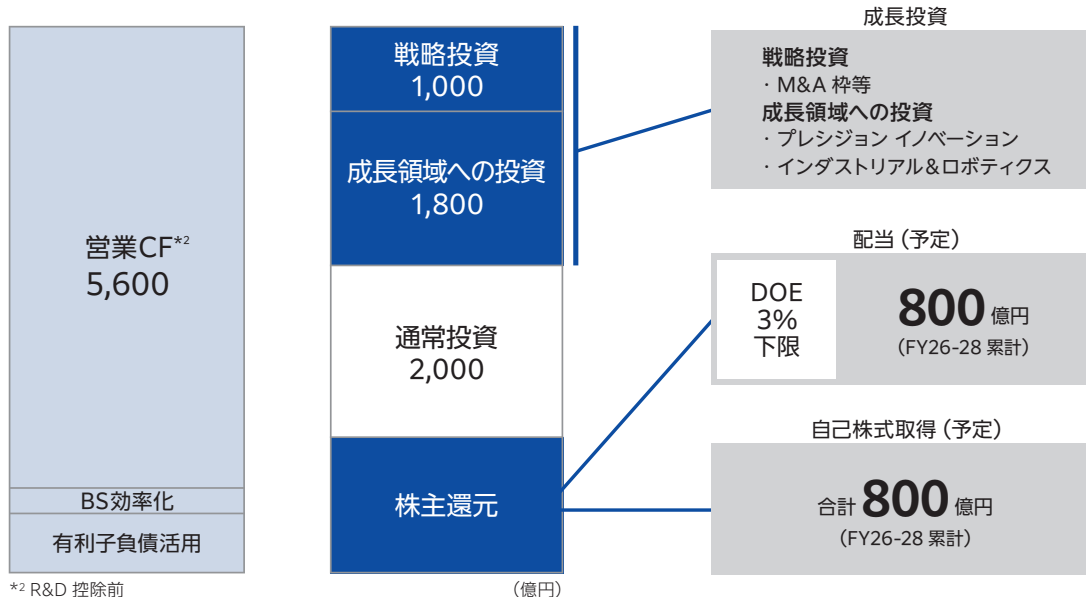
営業CF$^{*2}$
5,600

BS効率化

有利子負債活用

戦略投資
1,000

成長領域への投資
1,800

通常投資
2,000

株主還元

成長投資

戦略投資
・M&A 枠等
成長領域への投資
・プレシジョン イノベーション
・インダストリアル&ロボティクス

配当（予定）

DOE
3%
下限

800億円
（FY26-28 累計）

自己株式取得（予定）

合計 800億円
（FY26-28 累計）

$^{*2}$ R&D 控除前

（億円）